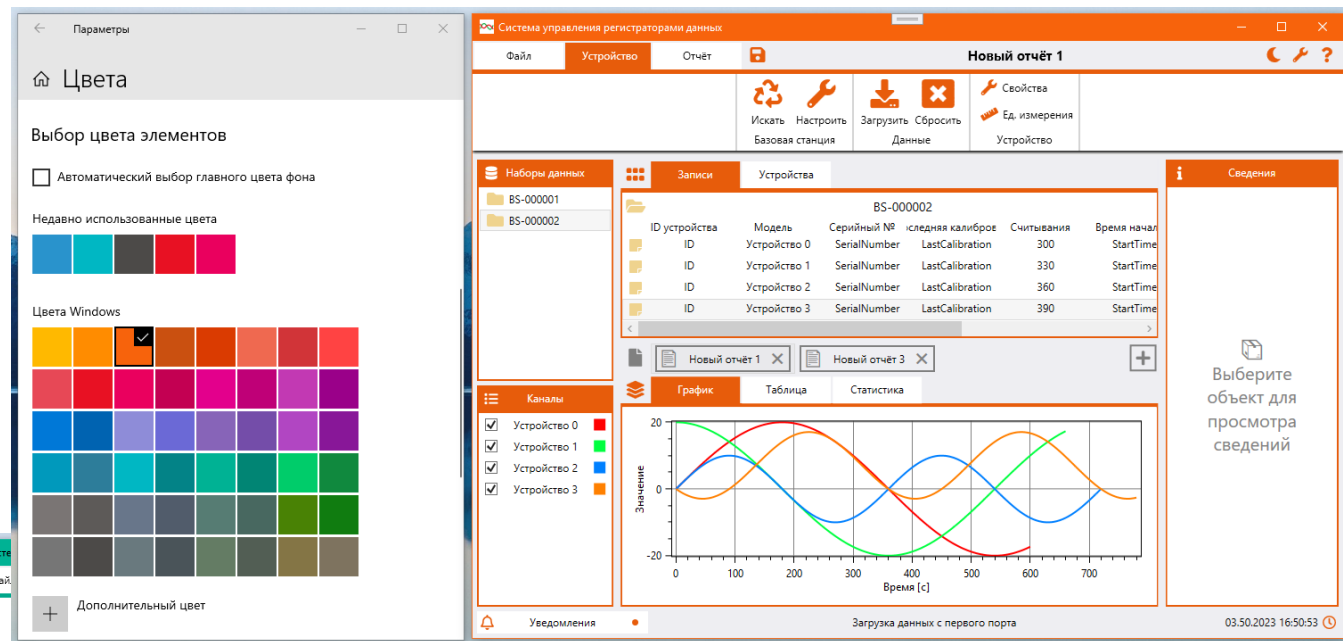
Параметры

Цвета

Выбор цвета элементов

Автоматический выбор главного цвета фона

Недавно использованные цвета

Цвета Windows

Дополнительный цвет

Система управления регистраторами данных

Файл Устройство Отчёт

Новый отчёт 1

Искать Настроить
Базовая станция

Загрузить Сбросить
Данные

Свойства
Ед. измерения
Устройство

Наборы данных
BS-000001
BS-000002

Записи Устройства

BS-000002

| ID устройства | Модель | Серийный № | оследняя калибров | Считывания | Время начал |
|---|---|---|---|---|---|
| ID | Устройство 0 | SerialNumber | LastCalibration | 300 | StartTime |
| ID | Устройство 1 | SerialNumber | LastCalibration | 330 | StartTime |
| ID | Устройство 2 | SerialNumber | LastCalibration | 360 | StartTime |
| ID | Устройство 3 | SerialNumber | LastCalibration | 390 | StartTime |

Новый отчёт 1 Новый отчёт 3

Каналы
Устройство 0
Устройство 1
Устройство 2
Устройство 3

График Таблица Статистика

20
0
-20
Значение
0 100 200 300 400 500 600 700
Время [с]

Сведения

Выберите объект для просмотра сведений

Уведомления

Загрузка данных с первого порта

03.50.2023 16:50:53